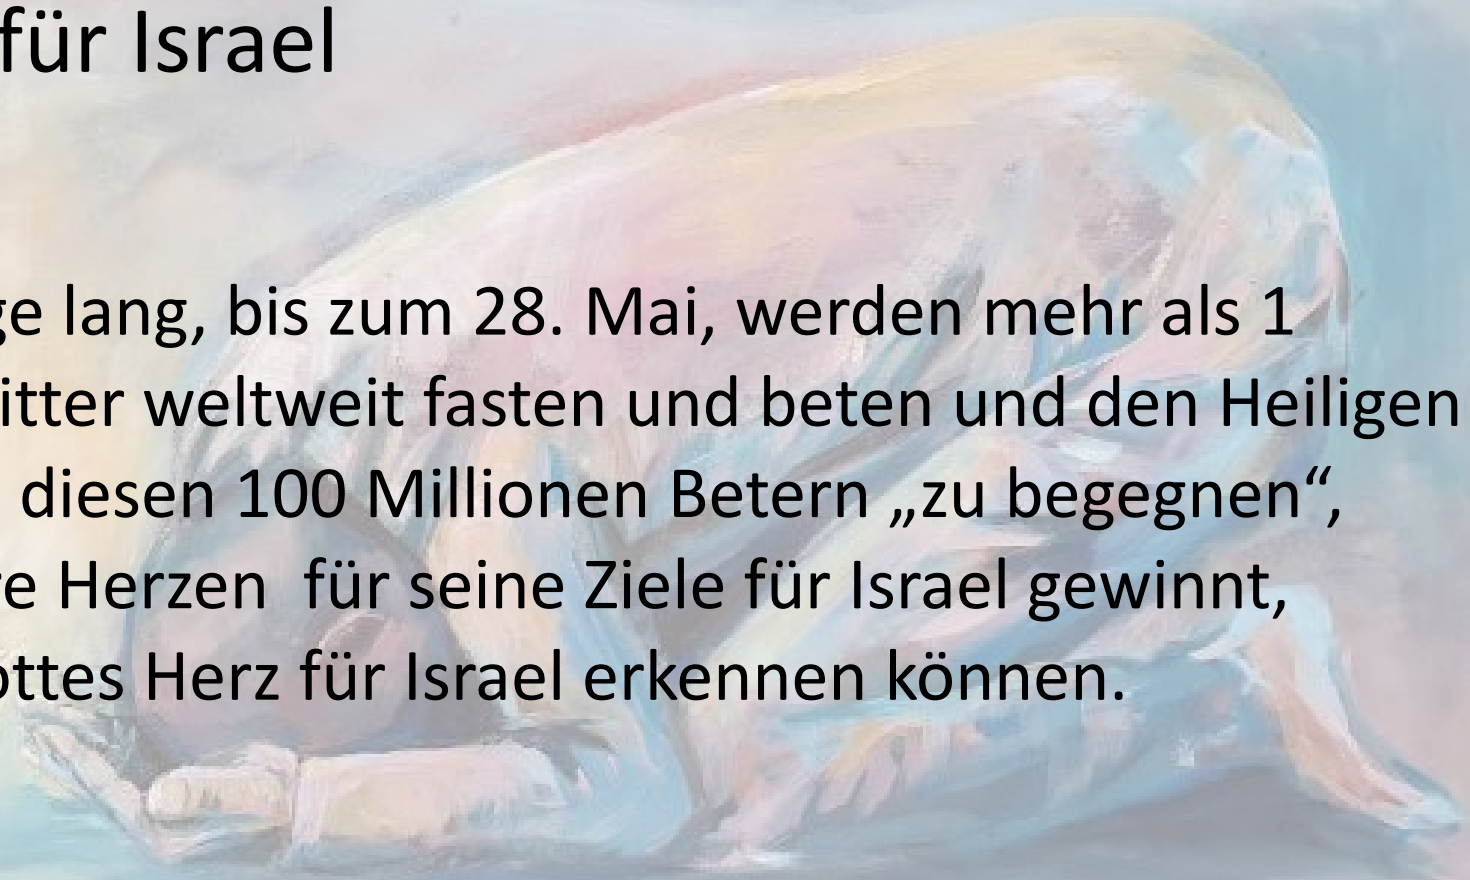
für Israel

ge lang, bis zum 28. Mai, werden mehr als 1 itter weltweit fasten und beten und den Heiligen diesen 100 Millionen Betern „zu begegnen“, e Herzen für seine Ziele für Israel gewinnt, ottes Herz für Israel erkennen können.